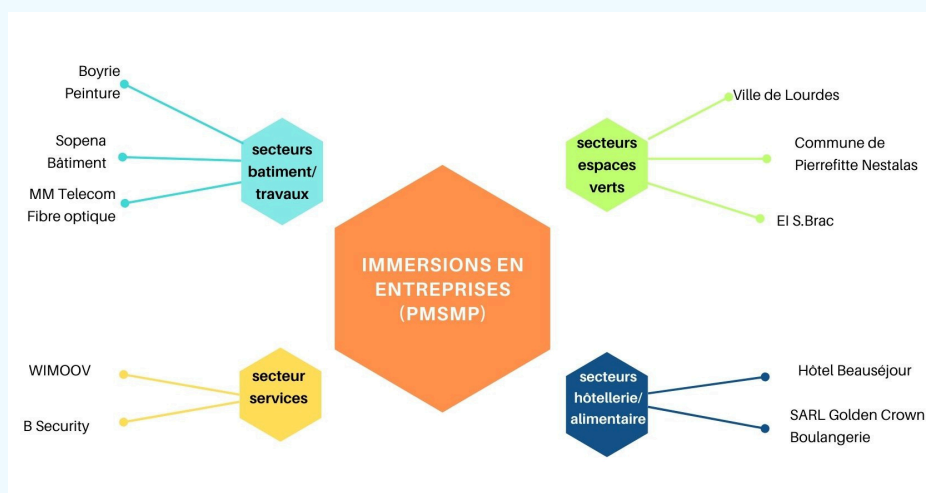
Boyrie Peinture

Sopena Bâtiment

MM Telecom Fibre optique

secteurs batiment/ travaux

secteurs espaces verts

Ville de Lourdes

Commune de Pierrefitte Nestalas

EI S.Brac

IMMERSIONS EN ENTREPRISES (PMSMP)

WIMOOV

B Security

secteur services

secteurs hôtellerie/ alimentaire

Hôtel Beauséjour

SARL Golden Crown Boulangerie